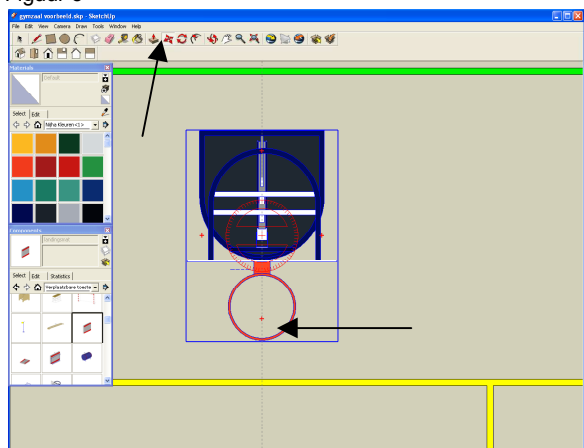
Figuur 5

gymzaal voorbeeld.skp - SketchUp

File Edit View Camera Draw Tools Window Help

Materials

Default

Select Edit

Nijha Kleuren<1>

Components

Doelbogenset

Select Edit Statistics

Verplaatsbare toestel